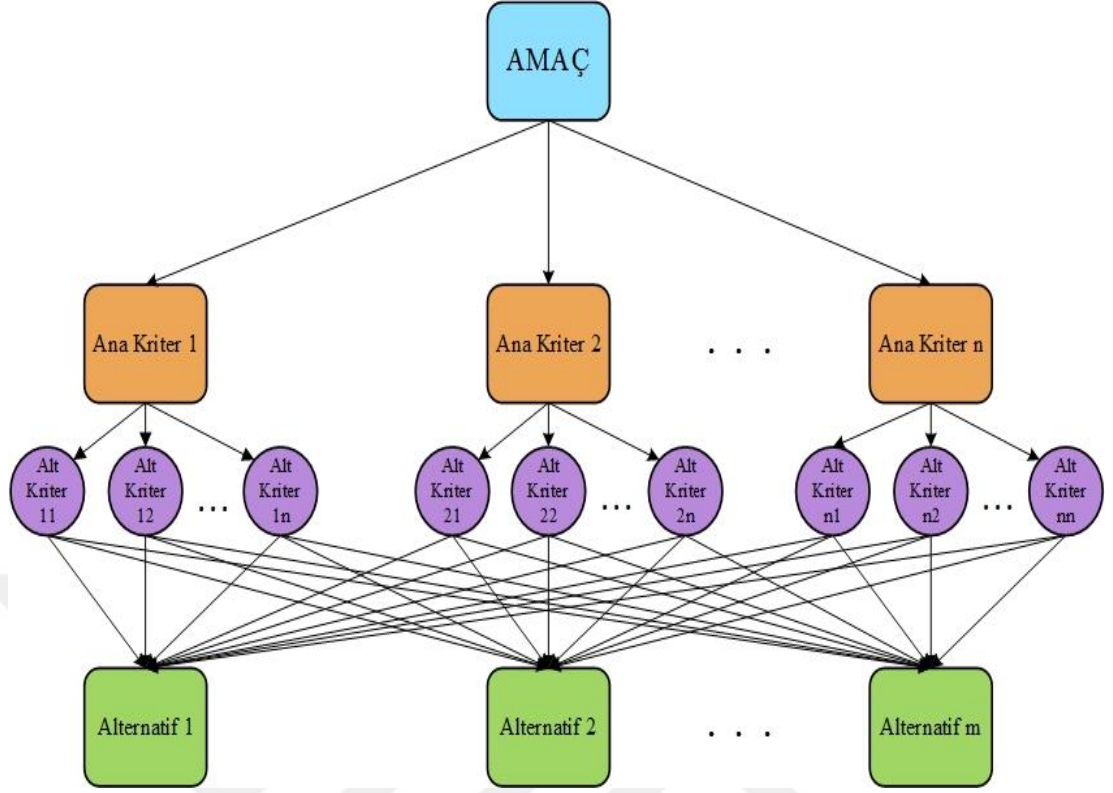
AMAÇ

Ana Kriter 1

Ana Kriter 2

. . .

Ana Kriter n

Alt Kriter 11

Alt Kriter 12

...

Alt Kriter 1n

Alt Kriter 21

Alt Kriter 22

...

Alt Kriter 2n

Alt Kriter n1

Alt Kriter n2

...

Alt Kriter nn

Alternatif 1

Alternatif 2

. . .

Alternatif m